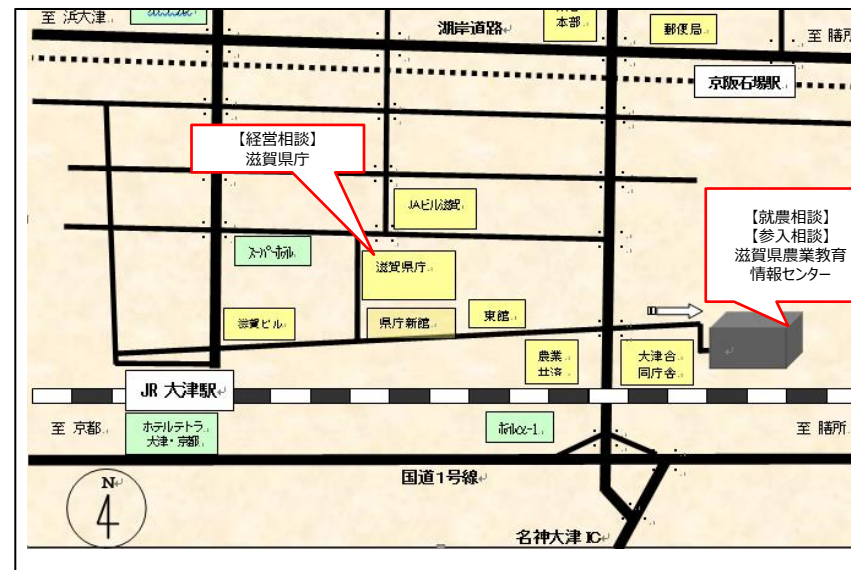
至 浜大津

湖岸道路

本部

郵便局

至 膳所

京阪石場駅

【経営相談】
滋賀県庁

JAビル滋賀

【就農相談】
【参入相談】
滋賀県農業教育
情報センター

スーパーホテル

滋賀県庁

滋賀ビル

県庁新館

東館

農業
共済

大津合
同庁舎

JR 大津駅

至 京都

ホテルテトラ
大津・京都

ホテルα-1

至 膳所

国道1号線

N

名神大津 IC